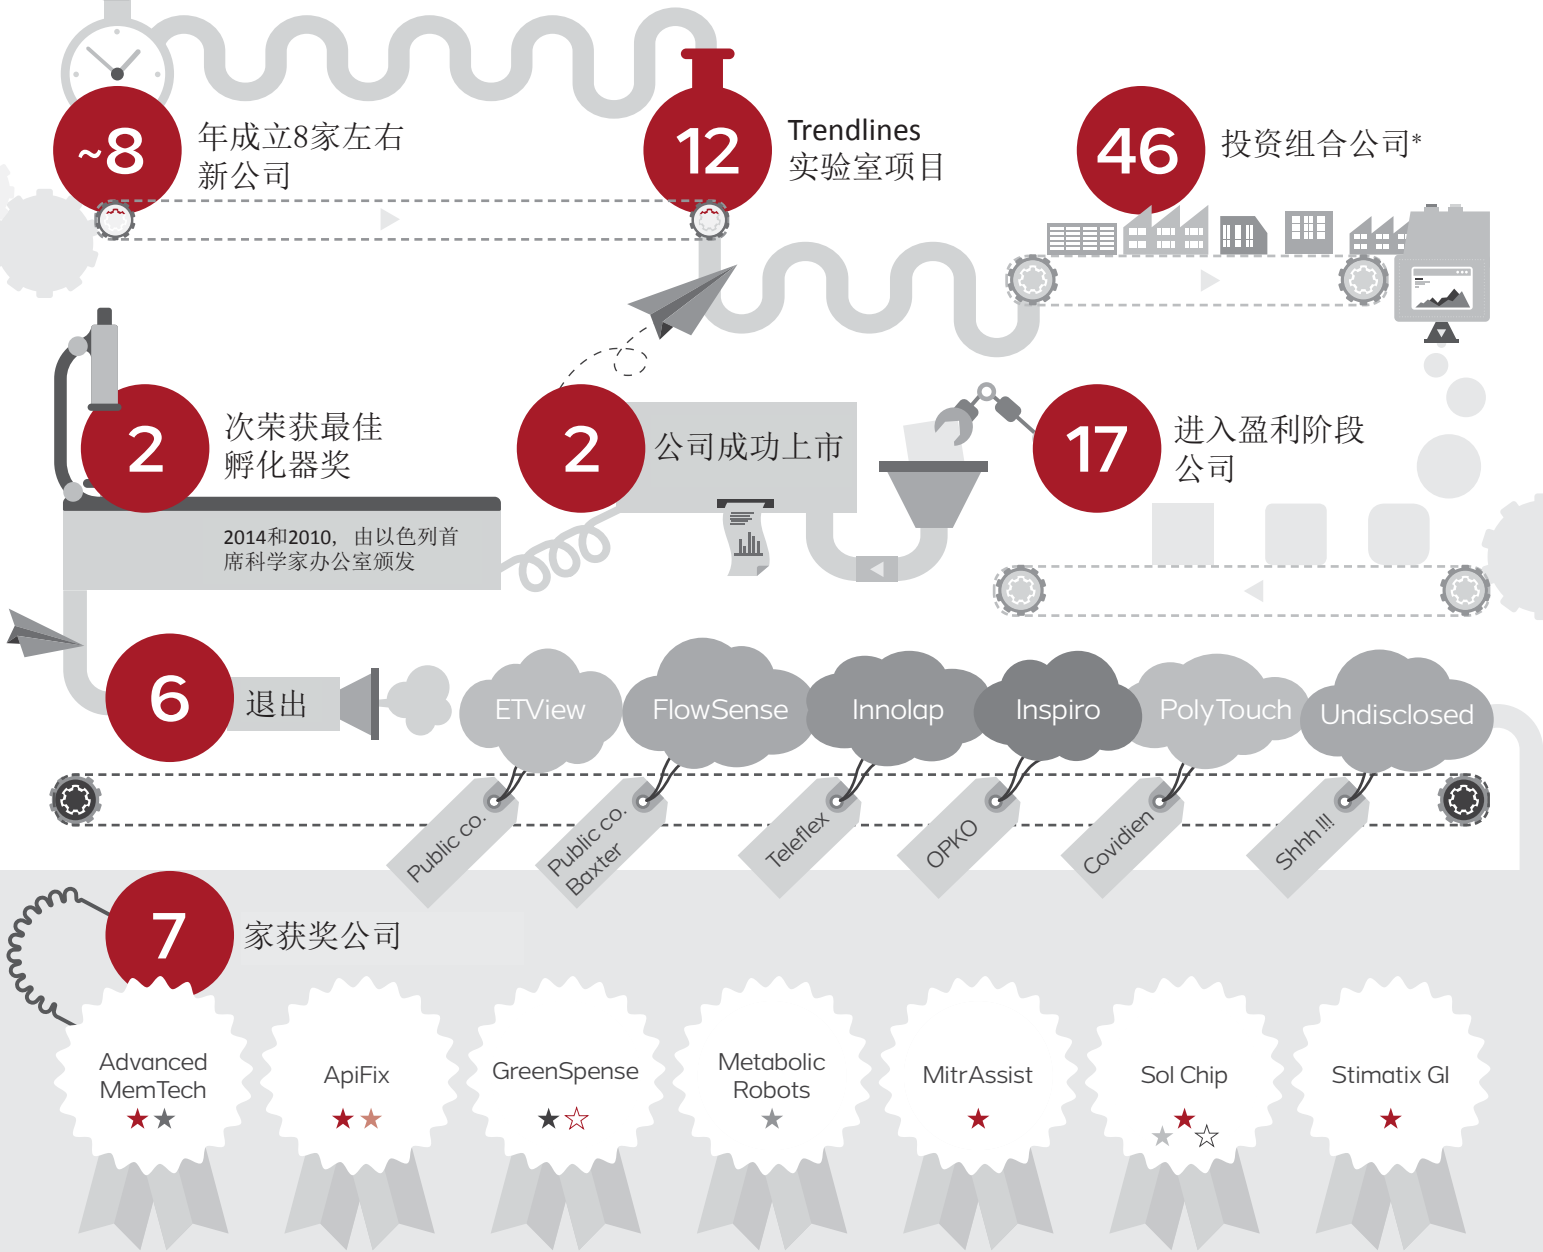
~8
年成立8家左右新公司

12
Trendlines
实验室项目

46
投资组合公司*

2
次荣获最佳孵化器奖

2014和2010，由以色列首席科学家办公室颁发

2
公司成功上市

17
进入盈利阶段公司

6
退出

ETView
FlowSense
Innolap
Inspiro
PolyTouch
Undisclosed

Public co.
Public co. Baxter
Teleflex
OPKO
Covidien
Shhh!!!

7
家获奖公司

Advanced MemTech
★★

ApiFix
★★

GreenSpense
★☆

Metabolic Robots
★

MitrAssist
★

Sol Chip
★★☆

Stimatix GI
★